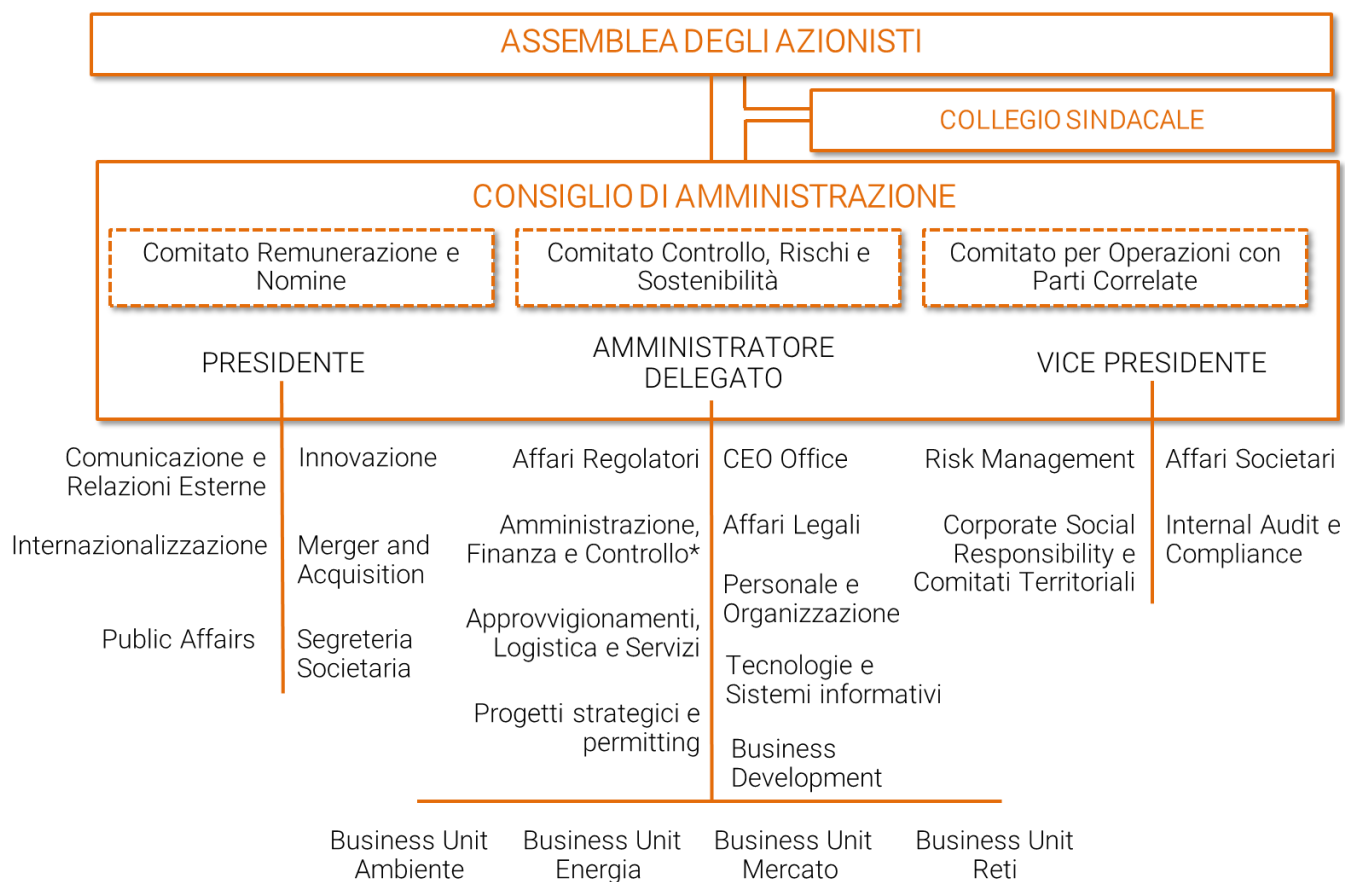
ASSEMBLEA DEGLI AZIONISTI

COLLEGIO SINDACALE

CONSIGLIO DI AMMINISTRAZIONE

Comitato Remunerazione e Nomine

Comitato Controllo, Rischi e Sostenibilità

Comitato per Operazioni con Parti Correlate

PRESIDENTE

AMMINISTRATORE DELEGATO

VICE PRESIDENTE

Comunicazione e Relazioni Esterne

Internazionalizzazione

Public Affairs

Innovazione

Merger and Acquisition

Segreteria Societaria

Affari Regolatori

Amministrazione, Finanza e Controllo*

Approvvigionamenti, Logistica e Servizi

Progetti strategici e permitting

CEO Office

Affari Legali

Personale e Organizzazione

Tecnologie e Sistemi informativi

Business Development

Risk Management

Corporate Social Responsibility e Comitati Territoriali

Affari Societari

Internal Audit e Compliance

Business Unit Ambiente

Business Unit Energia

Business Unit Mercato

Business Unit Reti